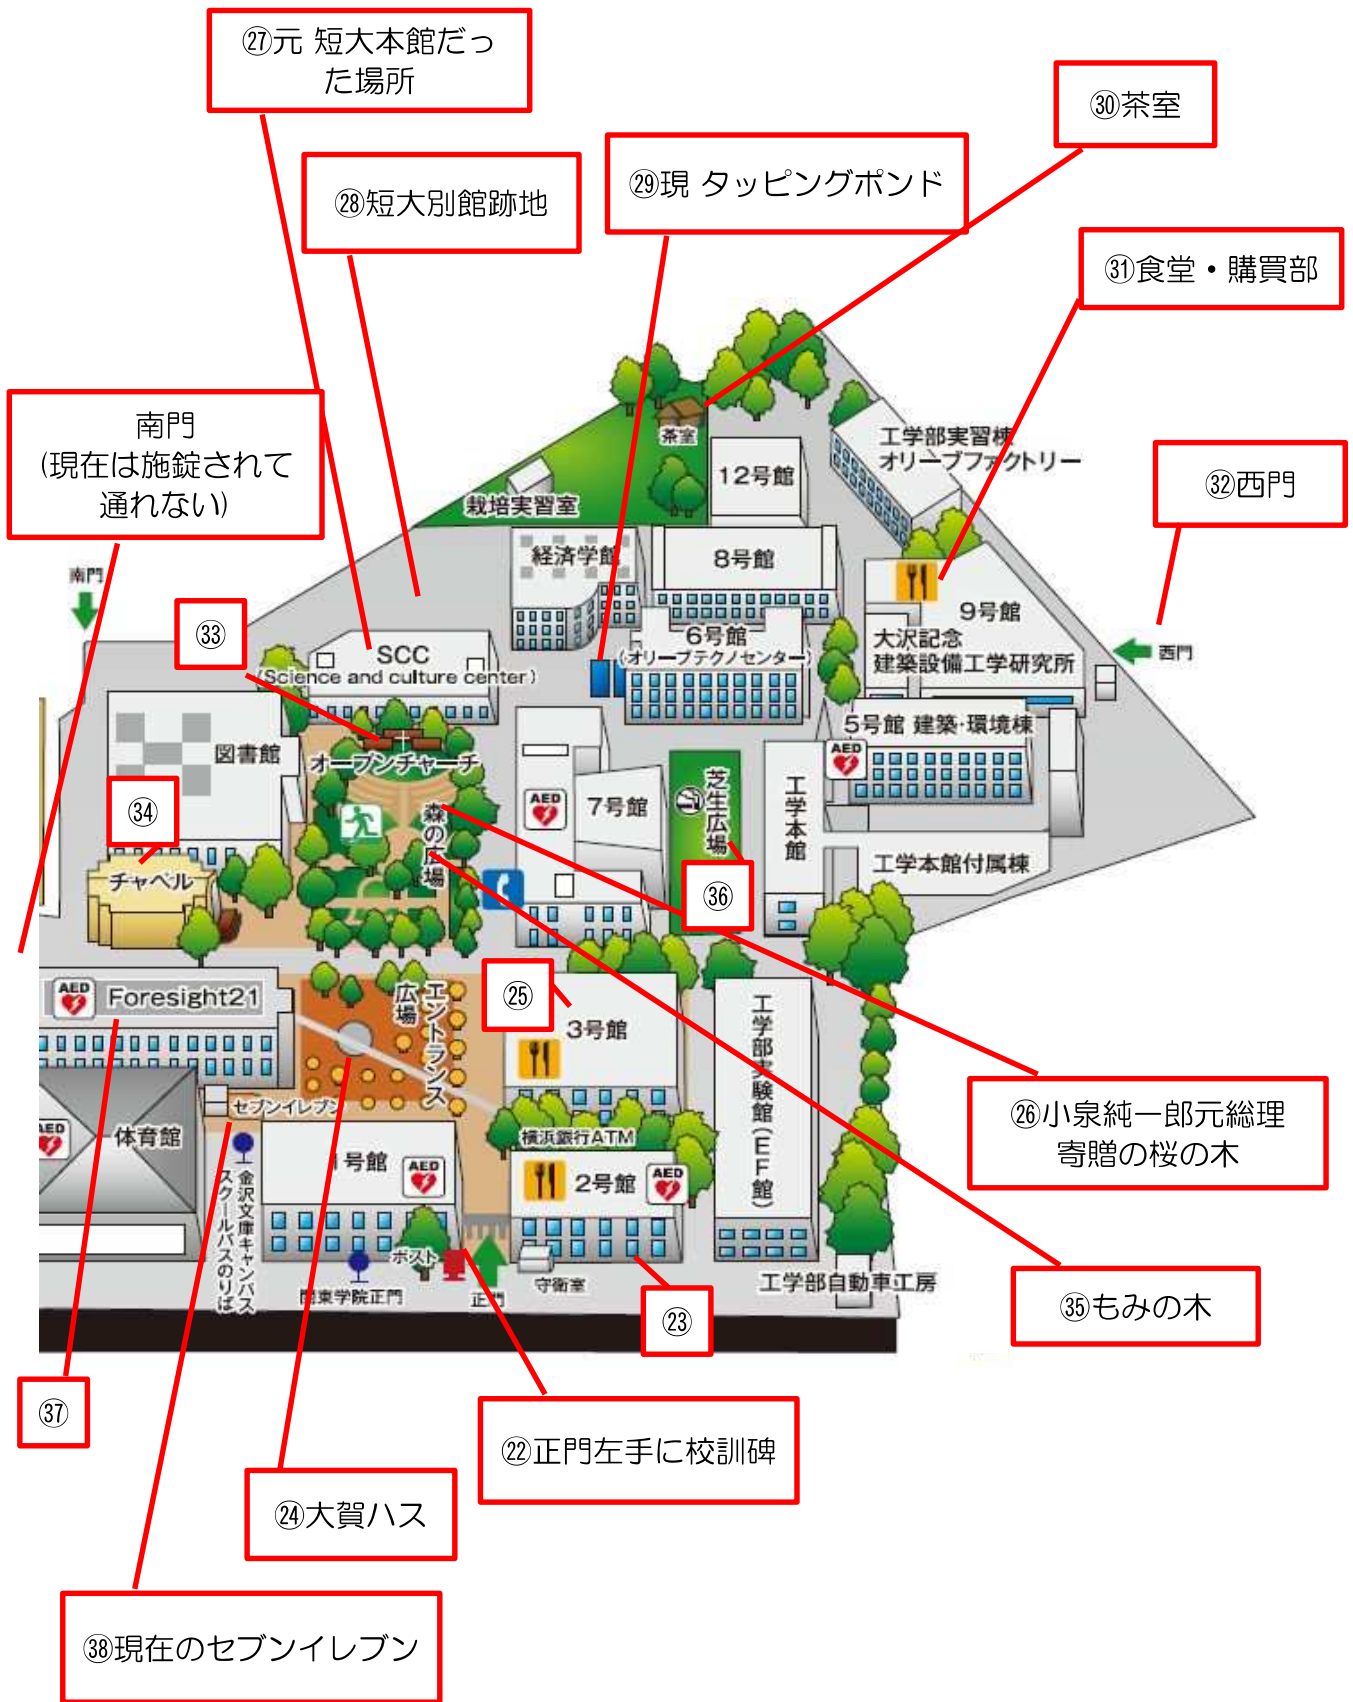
㉗元 短大本館だった場所

㉚茶室

㉘短大別館跡地

㉙現 タッピングポンド

㉛食堂・購買部

南門
(現在は施錠されて通れない)

㉜西門

茶室
工学部実習棟
オリーブファクトリー
12号館
栽培実習室
経済学館
8号館
9号館
南門
6号館
(オリーブテクノセンター)
大沢記念
建築設備工学研究所
西門
㉝
SCC
(Science and culture center)
5号館 建築・環境棟
図書館
オープンチャーチ
AED
7号館
芝生広場
工学本館
㉞
森の広場
チャペル
工学本館付属棟
㊱
AED
Foresight21
㉕
広場
エントランス
3号館
工学部実験館(EF館)
AED
体育館
セブンイレブン
横浜銀行ATM
1号館
AED
2号館
AED
金沢文庫キャンパス スクールバスのりば
ポスト
関東学院正門
正門
守衛室
工学部自動車工房

㉖小泉純一郎元総理寄贈の桜の木

㉟もみの木

㉓

㊲

㉒正門左手に校訓碑

㉔大賀ハス

㊳現在のセブンイレブン